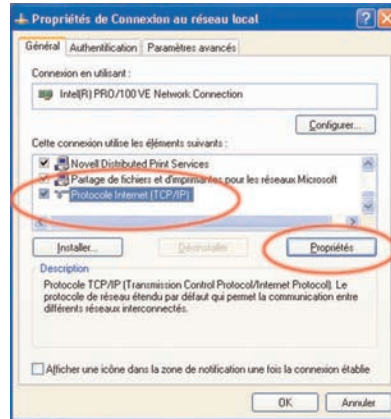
Propriétés de Connexion au réseau local

Général | Authentification | Paramètres avancés

Connexion en utilisant :

Intel(R) PRO/100 VE Network Connection

Configurer...

Cette connexion utilise les éléments suivants :

Novell Distributed Print Services
Partage de fichiers et d'imprimantes pour les réseaux Microsoft
Protocole Internet (TCP/IP)

Installer... | Désinstaller | Propriétés

Description

Protocole TCP/IP (Transmission Control Protocol/Internet Protocol). Le protocole de réseau étendu par défaut qui permet la communication entre différents réseaux interconnectés.

Afficher une icône dans la zone de notification une fois la connexion établie

OK | Annuler